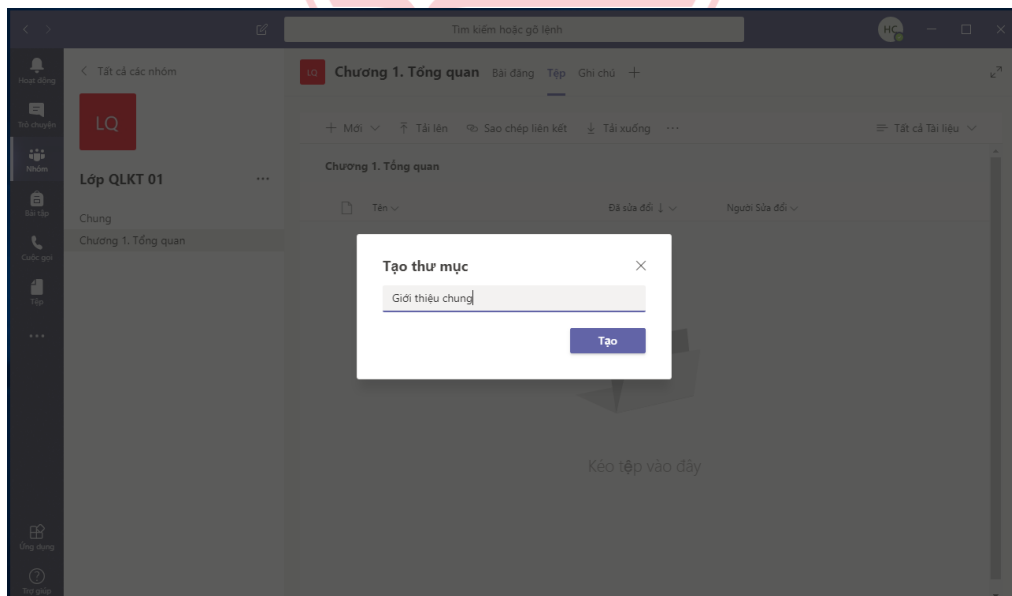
Tìm kiếm hoặc gõ lệnh

HC

Hoạt động

Trò chuyện

Nhóm

Bài tập

Cuộc gọi

Tệp

...

Ứng dụng

Trợ giúp

< Tất cả các nhóm

LQ

Lớp QLKT 01 ...

Chung

Chương 1. Tổng quan

LQ Chương 1. Tổng quan Bài đăng Tệp Ghi chú +

+ Mới ∨ ↑ Tải lên Sao chép liên kết ↓ Tải xuống ...

Tất cả Tài liệu ∨

Chương 1. Tổng quan

Tên ∨ Đã sửa đổi ↓ ∨ Người Sửa đổi ∨

Tạo thư mục

Giới thiệu chung

Tạo

Kéo tệp vào đây